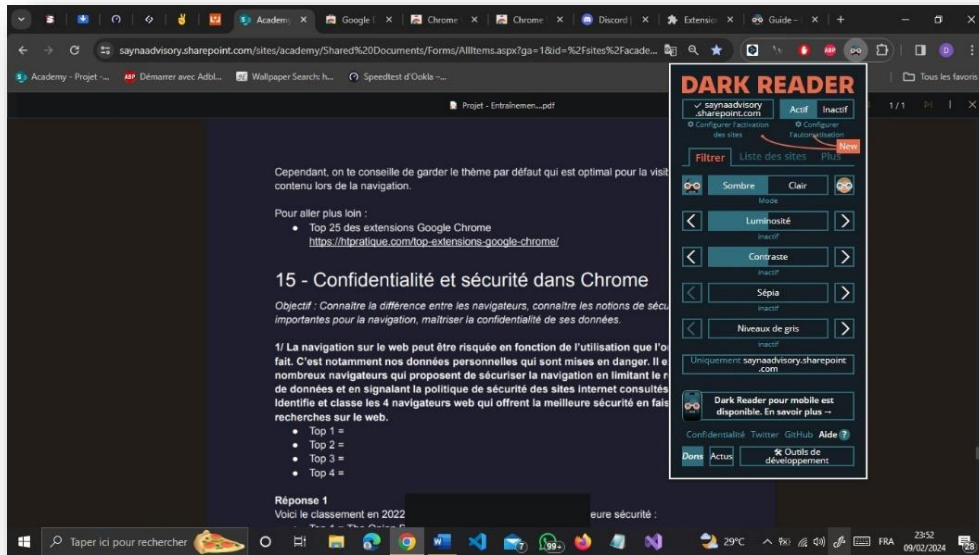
Academy × | Google | × | Chrome | × | Chrome | × | Discord | × | Extensio × | Guide – | × | +

saynaadvisory.sharepoint.com/sites/academy/Shared%20Documents/Forms/AllItems.aspx?ga=1&id=%2Fsites%2Facade...

Academy - Projet -... Démarrer avec Adbl... Wallpaper Search: h... Speedtest d'Ookla -... Tous les favoris

Projet - Entraînemen...pdf 1/1

Cependant, on te conseille de garder le thème par défaut qui est optimal pour la visi contenu lors de la navigation.

Pour aller plus loin :
• Top 25 des extensions Google Chrome https://htpratique.com/top-extensions-google-chrome/

15 - Confidentialité et sécurité dans Chrome

Objectif : Connaître la différence entre les navigateurs, connaître les notions de sécu importantes pour la navigation, maîtriser la confidentialité de ses données.

1/ La navigation sur le web peut être risquée en fonction de l'utilisation que l'o fait. C'est notamment nos données personnelles qui sont mises en danger. Il e nombreux navigateurs qui proposent de sécuriser la navigation en limitant le r de données et en signalant la politique de sécurité des sites internet consultés Identifie et classe les 4 navigateurs web qui offrent la meilleure sécurité en fais recherches sur le web.
• Top 1 =
• Top 2 =
• Top 3 =
• Top 4 =

Réponse 1
Voici le classement en 2022 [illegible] eure sécurité :

DARK READER
saynaadvisory.sharepoint.com
Actif Inactif
Configurer l'activation des sites
Configurer l'automatisation
New
Filtrer Liste des sites Plus
Sombre Clair
Mode
Luminosité
Inactif
Contraste
Inactif
Sépia
Inactif
Niveaux de gris
Inactif
Uniquement saynaadvisory.sharepoint.com
Dark Reader pour mobile est disponible. En savoir plus →
Confidentialité Twitter GitHub Aide ?
Dons Actus Outils de développement

Taper ici pour rechercher
29°C FRA 23:52 09/02/2024